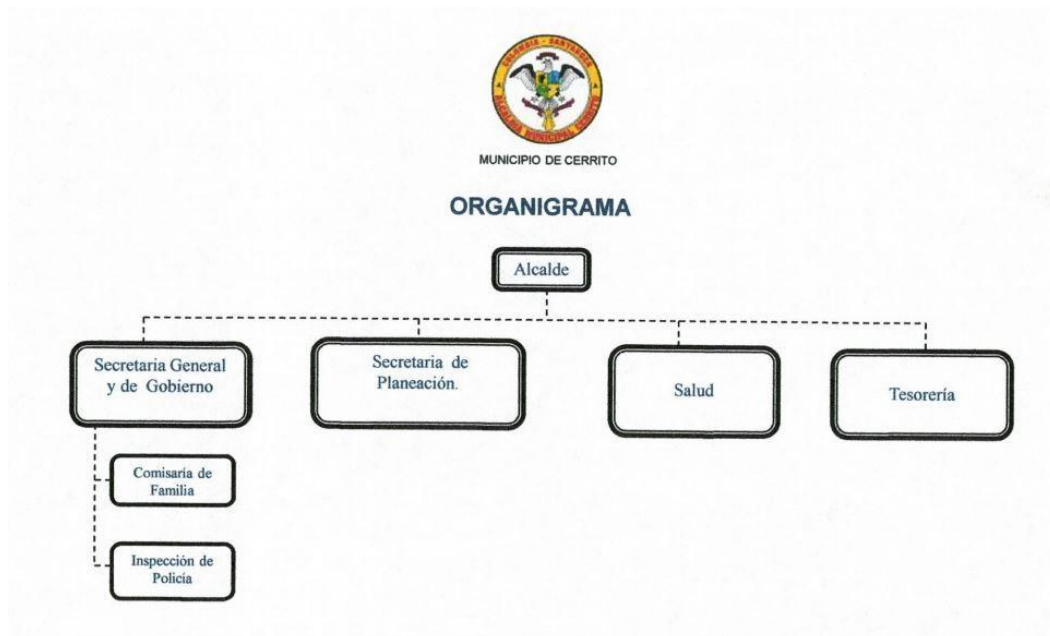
COLOMBIA - SANTANDER
ALCALDIA MUNICIPAL CERRITO

MUNICIPIO DE CERRITO

ORGANIGRAMA

Alcalde

Secretaria General y de Gobierno

Secretaria de Planeación.

Salud

Tesorería

Comisaria de Familia

Inspección de Policia